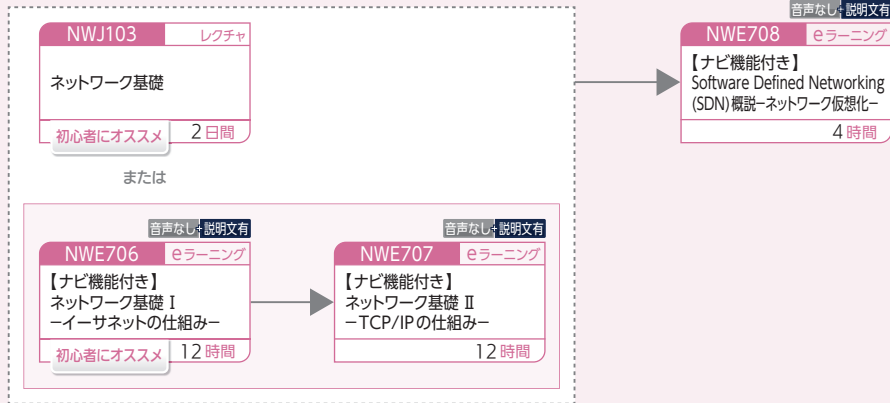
NWJ103 レクチャ

ネットワーク基礎

初心者にオススメ 2日間

または

音声なし 説明文有

NWE706 eラーニング

【ナビ機能付き】
ネットワーク基礎 Ⅰ
−イーサネットの仕組み−

初心者にオススメ 12時間

音声なし 説明文有

NWE707 eラーニング

【ナビ機能付き】
ネットワーク基礎 Ⅱ
−TCP/IPの仕組み−

12時間

音声なし 説明文有

NWE708 eラーニング

【ナビ機能付き】
Software Defined Networking (SDN) 概説−ネットワーク仮想化−

4時間